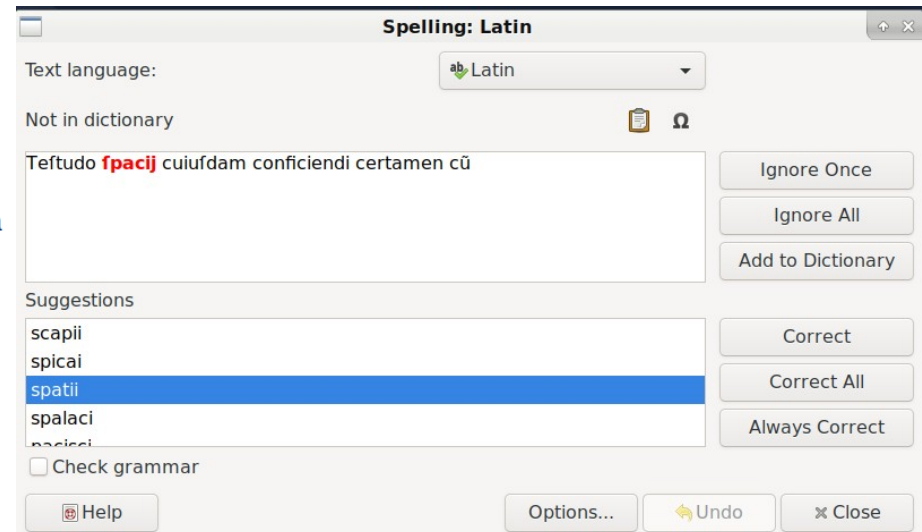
Spelling: Latin

Text language:

Latin

Not in dictionary

Ω

Teftudo fpacij cuiufdam conficiendi certamen cũ

Ignore Once

Ignore All

Add to Dictionary

Suggestions

scapii
spicai
spatii
spalaci
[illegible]

Correct

Correct All

Always Correct

Check grammar

Help

Options...

Undo

Close